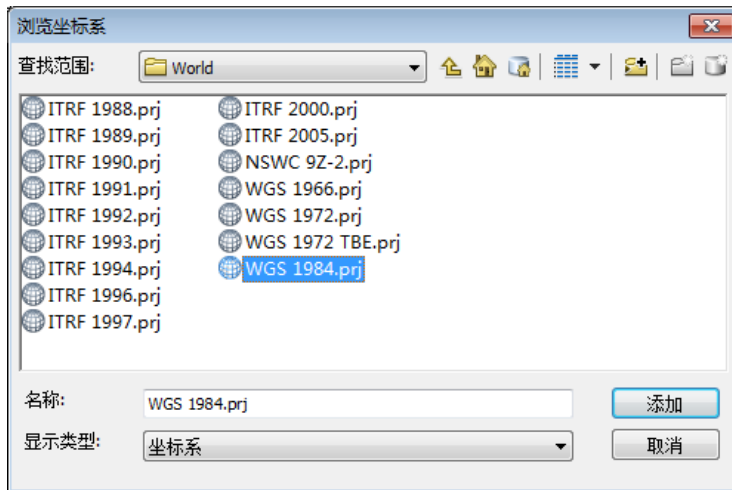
浏览坐标系

查找范围: World

ITRF 1988.prj
ITRF 1989.prj
ITRF 1990.prj
ITRF 1991.prj
ITRF 1992.prj
ITRF 1993.prj
ITRF 1994.prj
ITRF 1996.prj
ITRF 1997.prj
ITRF 2000.prj
ITRF 2005.prj
NSWC 9Z-2.prj
WGS 1966.prj
WGS 1972.prj
WGS 1972 TBE.prj
WGS 1984.prj

名称: WGS 1984.prj
添加
显示类型: 坐标系
取消